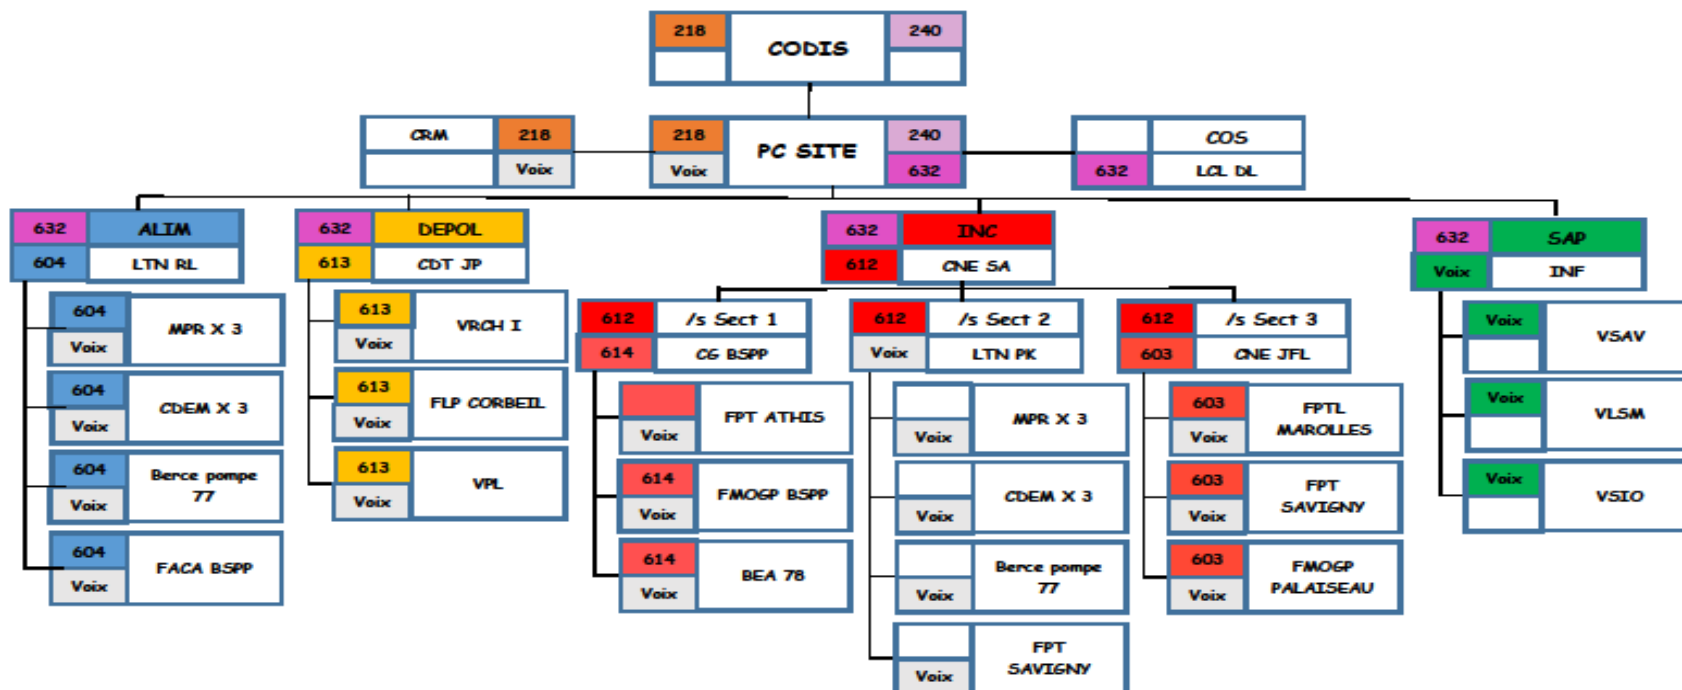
218
CODIS
240

CRM
218
Voix

218
Voix
PC SITE
240
632

COS
632
LCL DL

632
ALIM
604
LTN RL

604
Voix
MPR X 3

604
Voix
CDEM X 3

604
Voix
Berce pompe 77

604
Voix
FACA BSPP

632
DEPOL
613
CDT JP

613
Voix
VRCH I

613
Voix
FLP CORBEIL

613
Voix
VPL

632
INC
612
CNE SA

612
/s Sect 1
614
CG BSPP

Voix
FPT ATHIS

614
Voix
FMOGP BSPP

614
Voix
BEA 78

612
/s Sect 2
Voix
LTN PK

Voix
MPR X 3

Voix
CDEM X 3

Voix
Berce pompe 77

Voix
FPT SAVIGNY

612
/s Sect 3
603
CNE JFL

603
Voix
FPTL MAROLLES

603
Voix
FPT SAVIGNY

603
Voix
FMOGP PALAISEAU

632
SAP
Voix
INF

Voix
VSAV

Voix
VLSM

Voix
VSIO